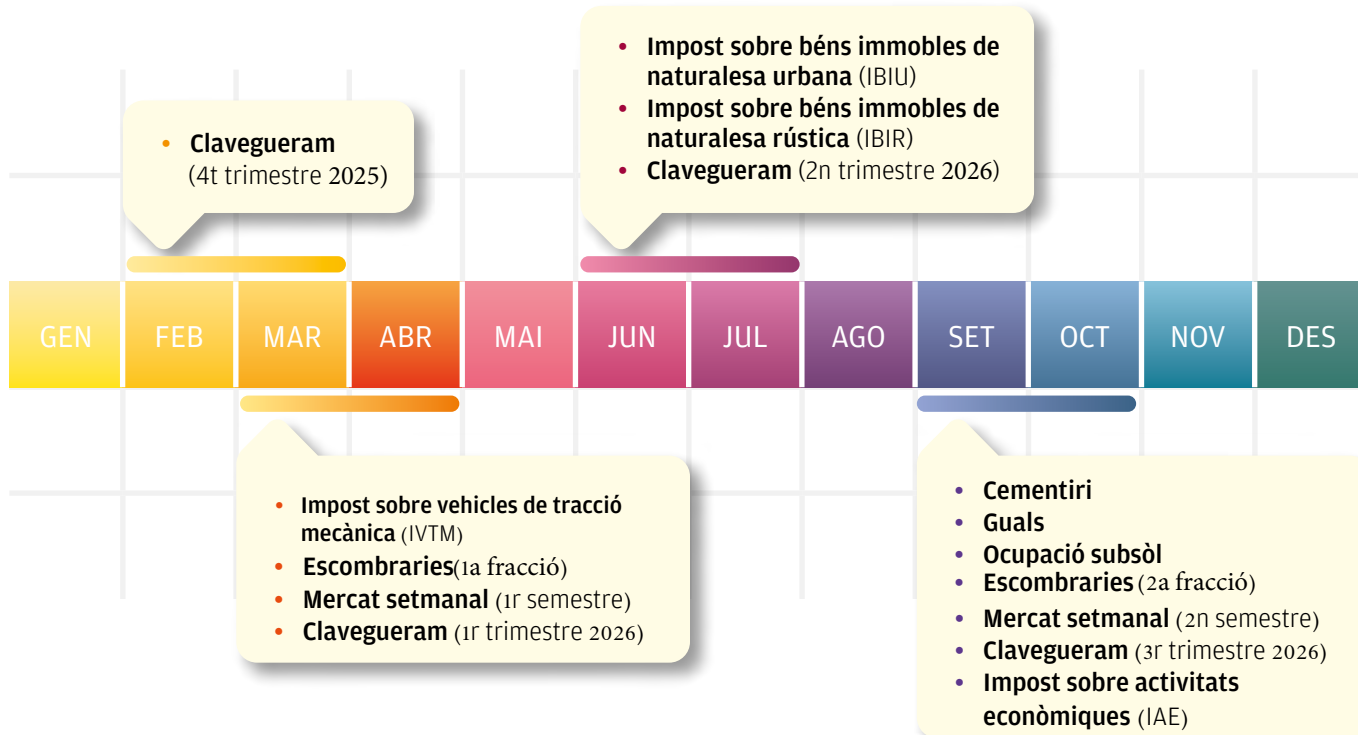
• Impost sobre béns immobles de naturalesa urbana (IBIU)
• Impost sobre béns immobles de naturalesa rústica (IBIR)
• Clavegueram (2n trimestre 2026)

• Clavegueram (4t trimestre 2025)

GEN FEB MAR ABR MAI JUN JUL AGO SET OCT NOV DES

• Impost sobre vehicles de tracció mecànica (IVTM)
• Escombraries(1a fracció)
• Mercat setmanal (1r semestre)
• Clavegueram (1r trimestre 2026)

• Cementiri
• Guals
• Ocupació subsòl
• Escombraries (2a fracció)
• Mercat setmanal (2n semestre)
• Clavegueram (3r trimestre 2026)
• Impost sobre activitats econòmiques (IAE)